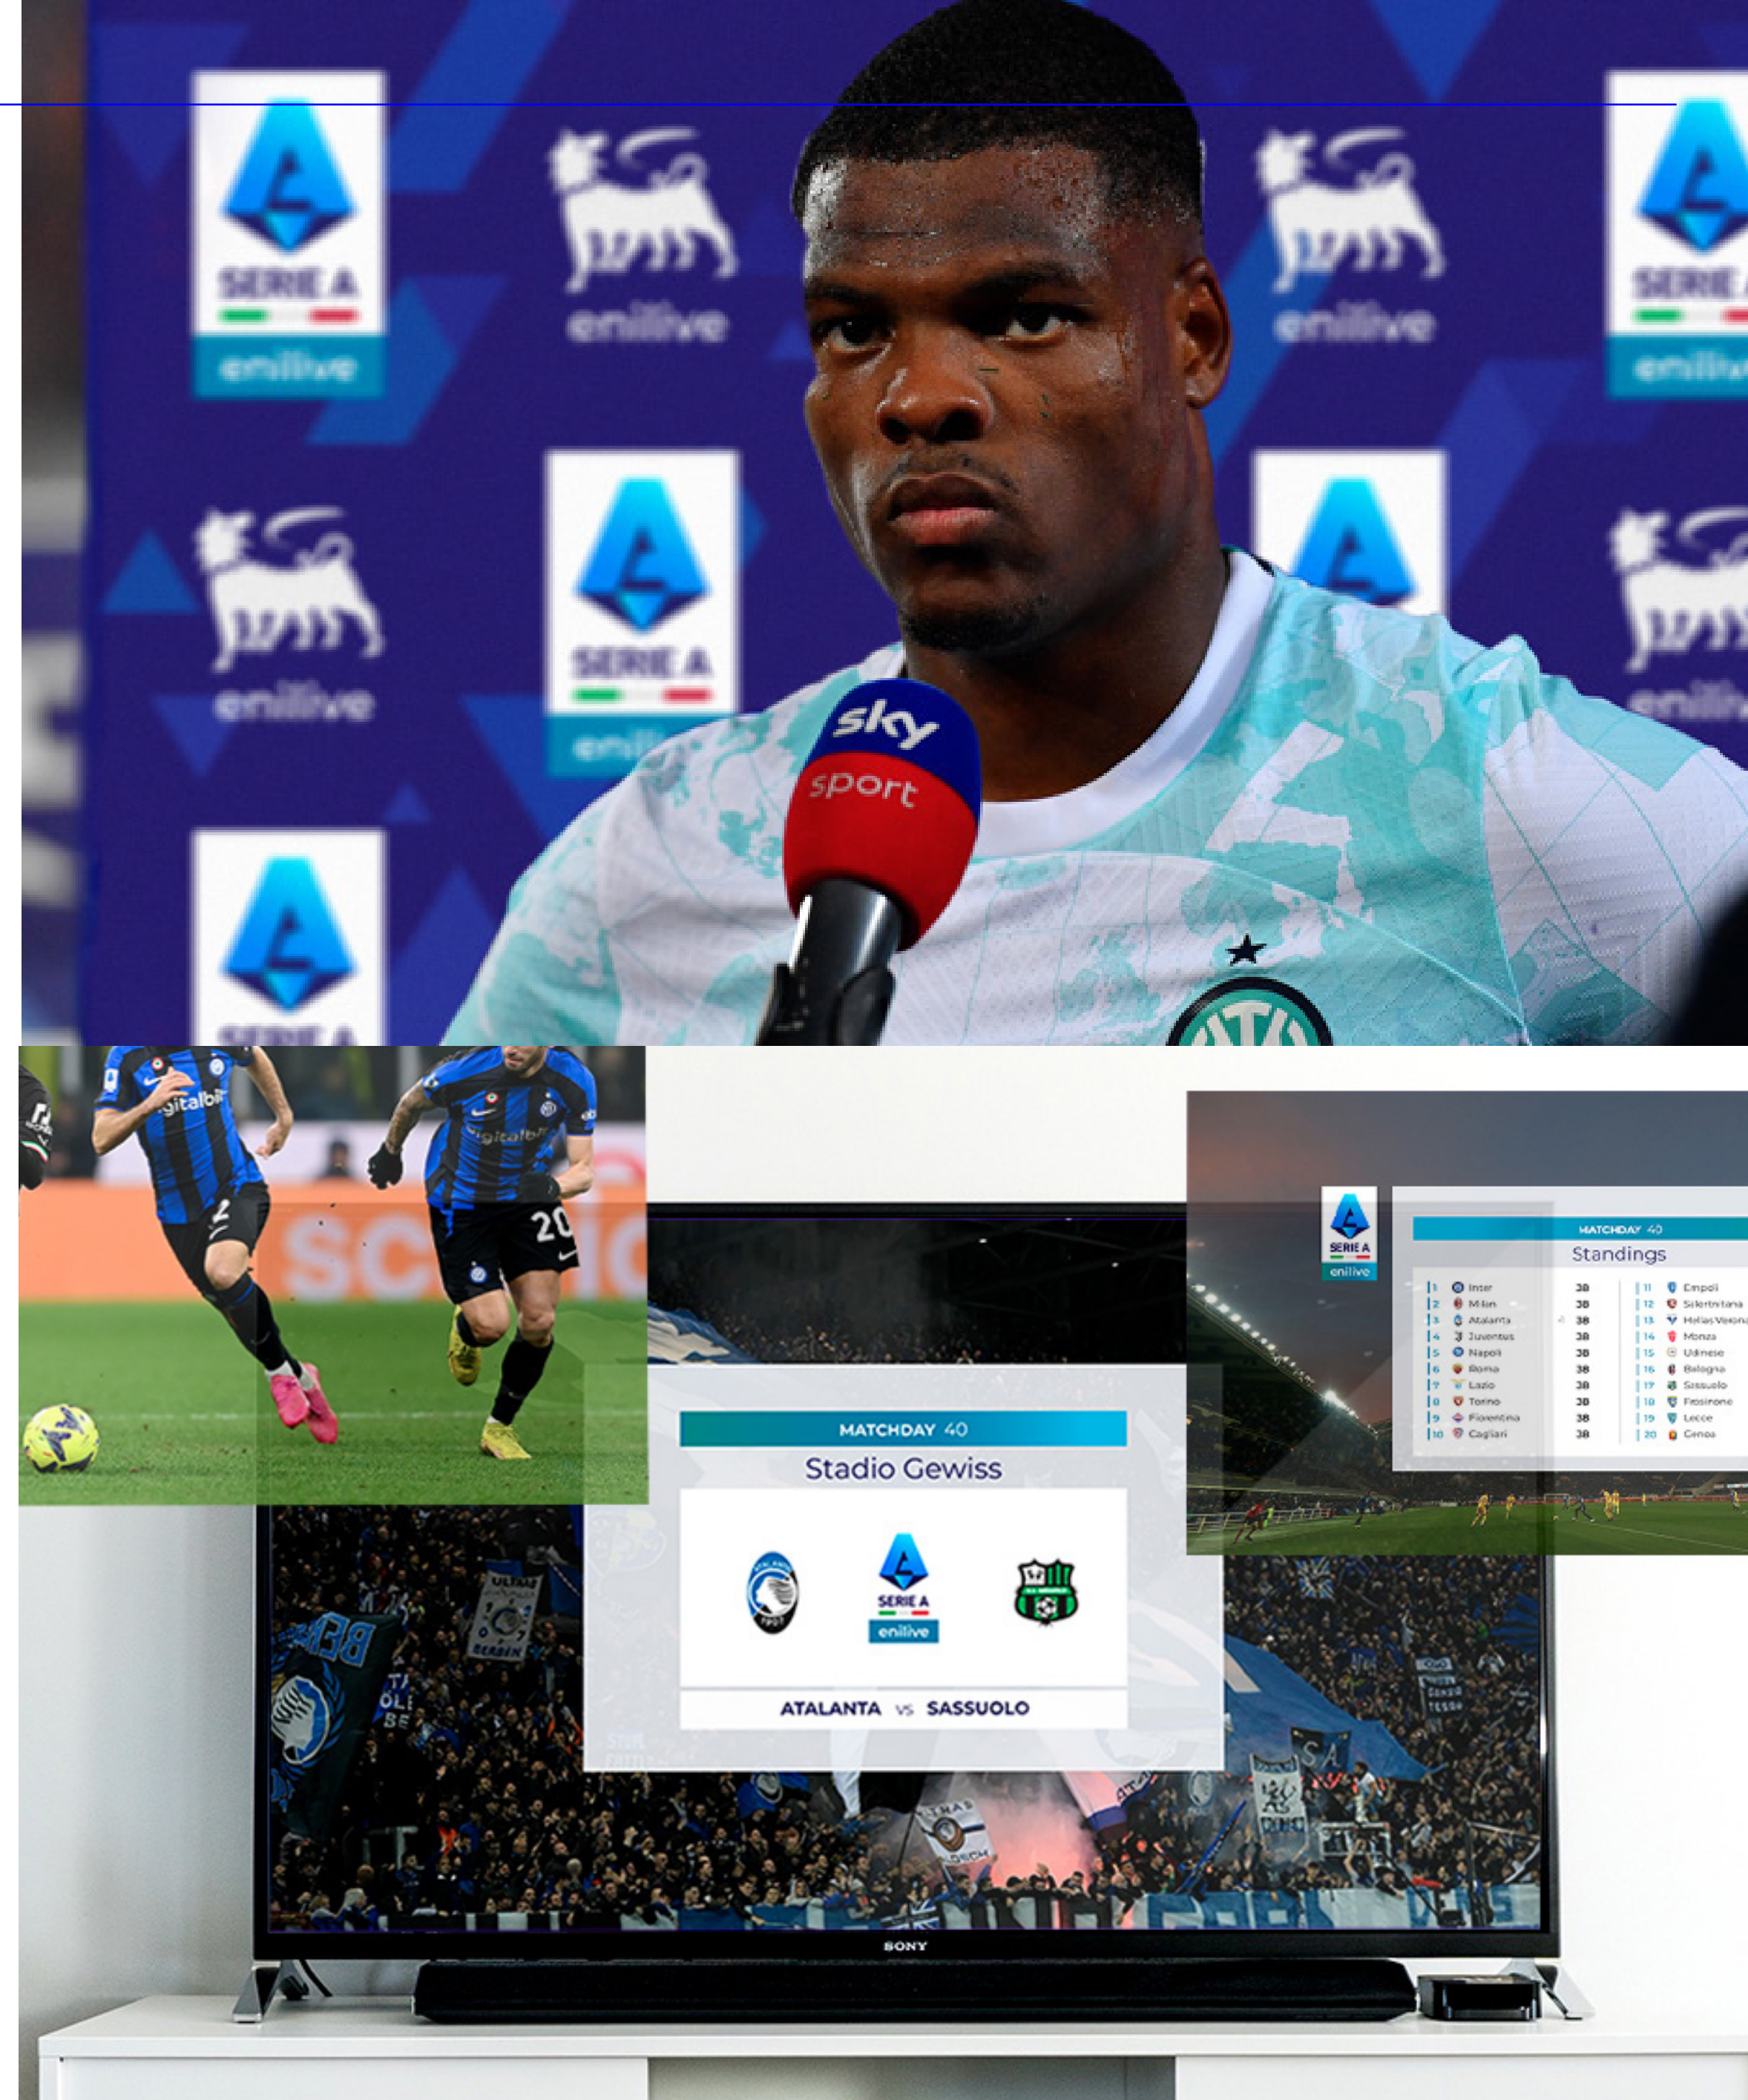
SERIE A
enilive

enilive

SERIE A
enilive

enilive

enilive

SERIE A
enilive

enilive

SERIE A

sky sport

SERIE A
enilive

MATCHDAY 40
Standings

| | | | | | |
|---|---|---|---|---|---|
| 1 | Inter | 38 | 11 | Empoli | |
| 2 | Milan | 38 | 12 | Salernitana | |
| 3 | Atalanta | 38 | 13 | Hellas Verona | |
| 4 | Juventus | 38 | 14 | Monza | |
| 5 | Napoli | 38 | 15 | Udinese | |
| 6 | Roma | 38 | 16 | Bologna | |
| 7 | Lazio | 38 | 17 | Sassuolo | |
| 8 | Torino | 38 | 18 | Frosinone | |
| 9 | Fiorentina | 38 | 19 | Lecce | |
| 10 | Cagliari | 38 | 20 | Genoa | |

MATCHDAY 40
Stadio Gewiss

SERIE A
enilive

ATALANTA vs SASSUOLO

SONY